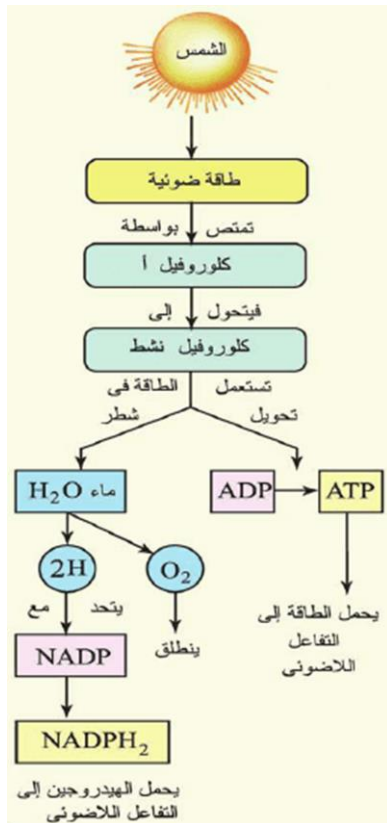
الشمس

طاقة ضوئية

تمتص بواسطة

كلوروفيل أ

فيتحول إلى

كلوروفيل نشط

تستعمل الطاقة فى

شطر

تحويل

ماء $H_2O$

ADP

ATP

$2H$

$O_2$

يتحد مع

ينطلق

NADP

يحمل الطاقة إلى التفاعل اللاضوئى

$NADPH_2$

يحمل الهيدروجين إلى التفاعل اللاضوئى